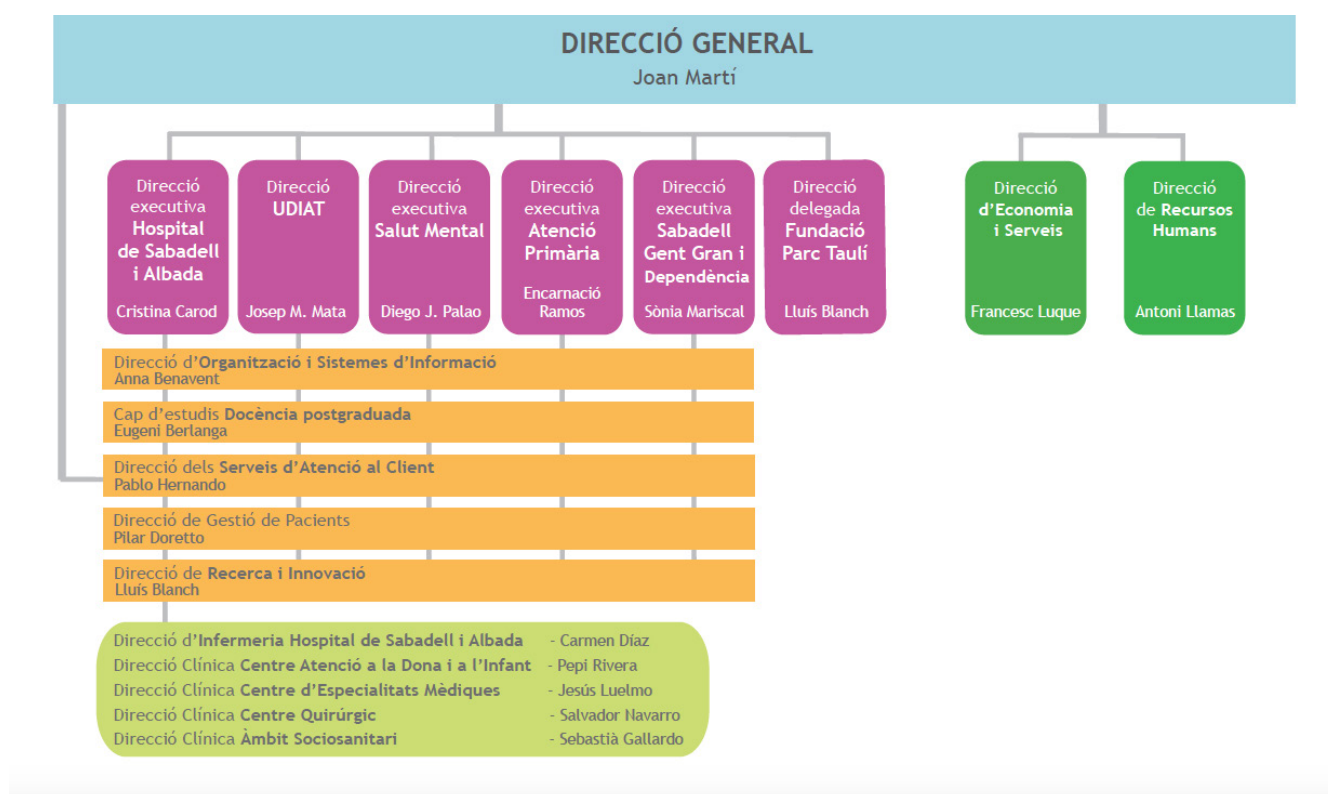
DIRECCIÓ GENERAL
Joan Martí

Direcció executiva Hospital de Sabadell i Albada
Cristina Carod

Direcció UDIAT
Josep M. Mata

Direcció executiva Salut Mental
Diego J. Palao

Direcció executiva Atenció Primària
Encarnació Ramos

Direcció executiva Sabadell Gent Gran i Dependència
Sònia Mariscal

Direcció delegada Fundació Parc Taulí
Lluís Blanch

Direcció d'Economia i Serveis
Francesc Luque

Direcció de Recursos Humans
Antoni Llamas

Direcció d'Organització i Sistemes d'Informació
Anna Benavent

Cap d'estudis Docència postgraduada
Eugeni Berlanga

Direcció dels Serveis d'Atenció al Client
Pablo Hernando

Direcció de Gestió de Pacients
Pilar Doretto

Direcció de Recerca i Innovació
Lluís Blanch

Direcció d'Infermeria Hospital de Sabadell i Albada - Carmen Díaz
Direcció Clínica Centre Atenció a la Dona i a l'Infant - Pepi Rivera
Direcció Clínica Centre d'Especialitats Mèdiques - Jesús Luelmo
Direcció Clínica Centre Quirúrgic - Salvador Navarro
Direcció Clínica Àmbit Sociosanitari - Sebastià Gallardo